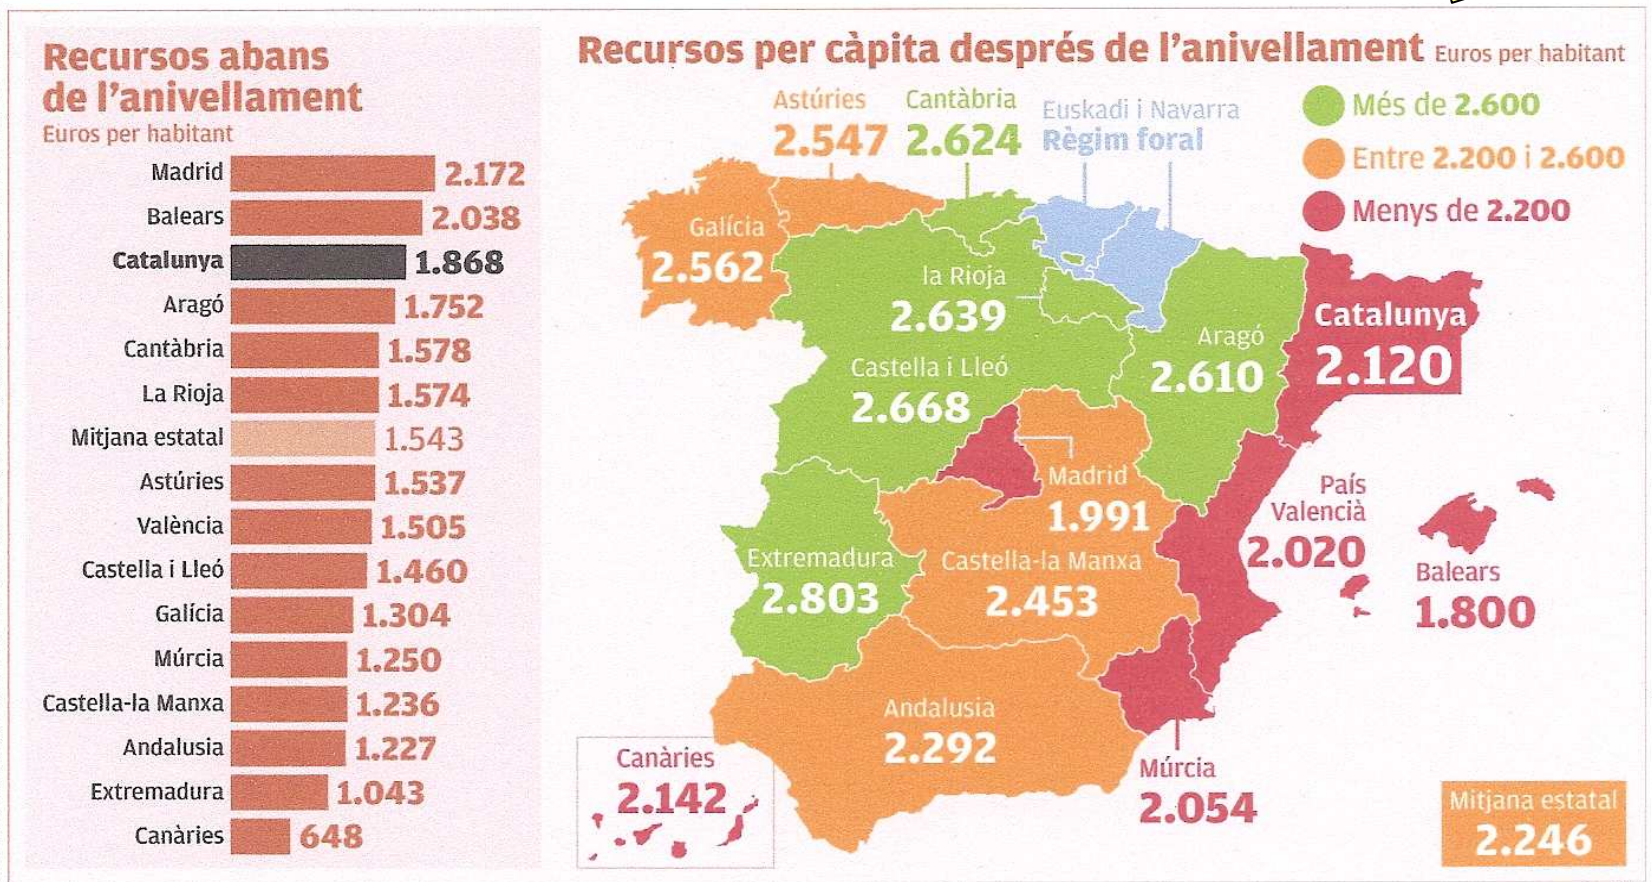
Recursos abans de l'anivellament
Euros per habitant

| | |
|---|---|
| Madrid | 2.172 |
| Balears | 2.038 |
| Catalunya | 1.868 |
| Aragó | 1.752 |
| Cantàbria | 1.578 |
| La Rioja | 1.574 |
| Mitjana estatal | 1.543 |
| Astúries | 1.537 |
| València | 1.505 |
| Castella i Lleó | 1.460 |
| Galícia | 1.304 |
| Múrcia | 1.250 |
| Castella-la Manxa | 1.236 |
| Andalusia | 1.227 |
| Extremadura | 1.043 |
| Canàries | 648 |

Recursos per càpita després de l'anivellament Euros per habitant

Més de 2.600
Entre 2.200 i 2.600
Menys de 2.200

Astúries 2.547
Cantàbria 2.624
Euskadi i Navarra Règim foral
Galícia 2.562
la Rioja 2.639
Castella i Lleó 2.668
Aragó 2.610
Catalunya 2.120
Madrid 1.991
País Valencià 2.020
Balears 1.800
Extremadura 2.803
Castella-la Manxa 2.453
Andalusia 2.292
Canàries 2.142
Múrcia 2.054
Mitjana estatal 2.246